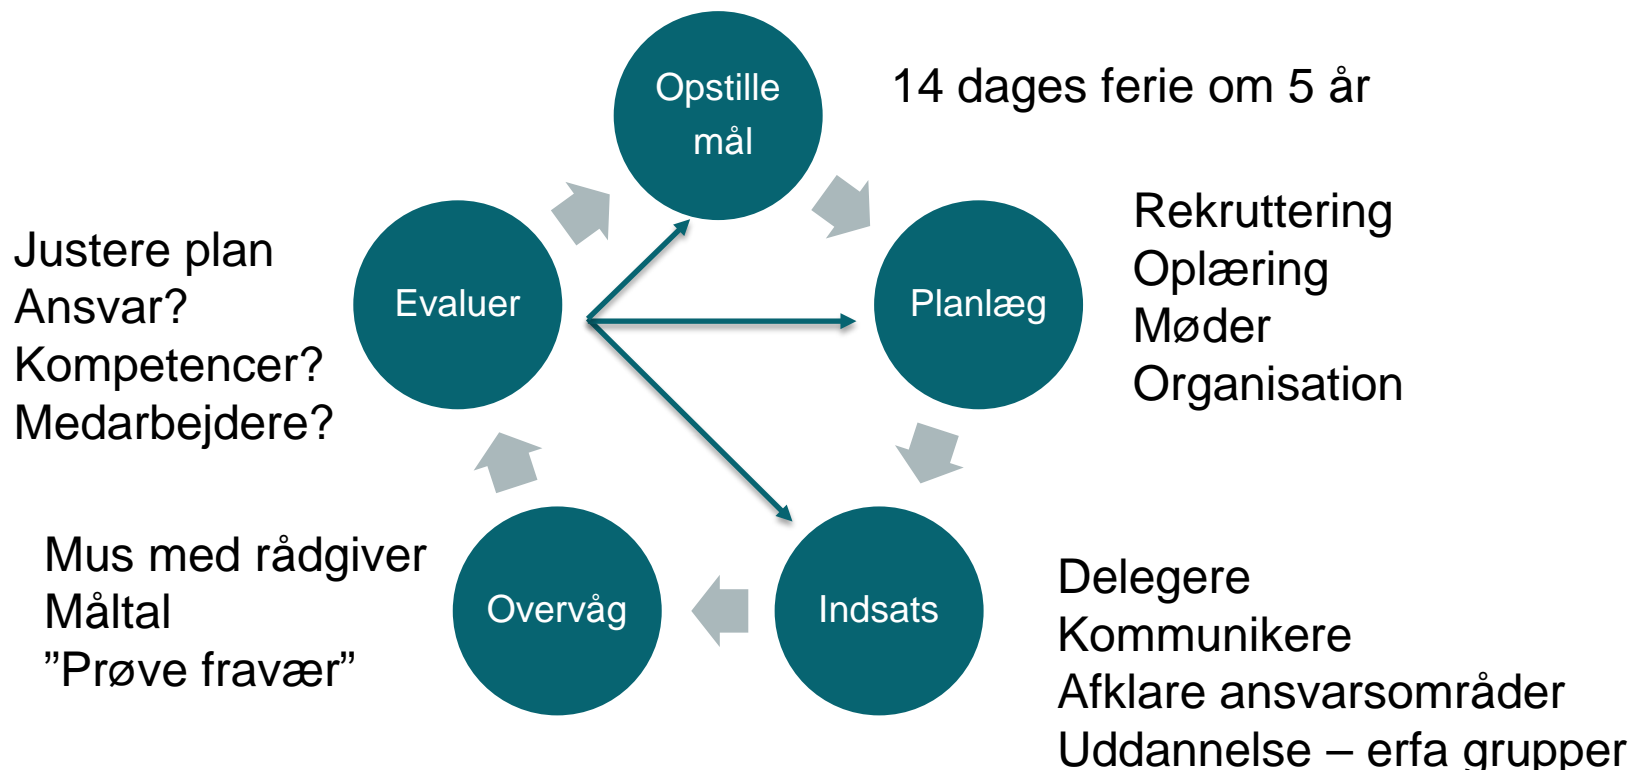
Opstille mål

14 dages ferie om 5 år

Planlæg

Rekruttering
Oplæring
Møder
Organisation

Indsats

Delegere
Kommunikere
Afklare ansvarsområder
Uddannelse – erfa grupper

Overvåg

Mus med rådgiver
Måltal
”Prøve fravær”

Evaluer

Justere plan
Ansvar?
Kompetencer?
Medarbejdere?